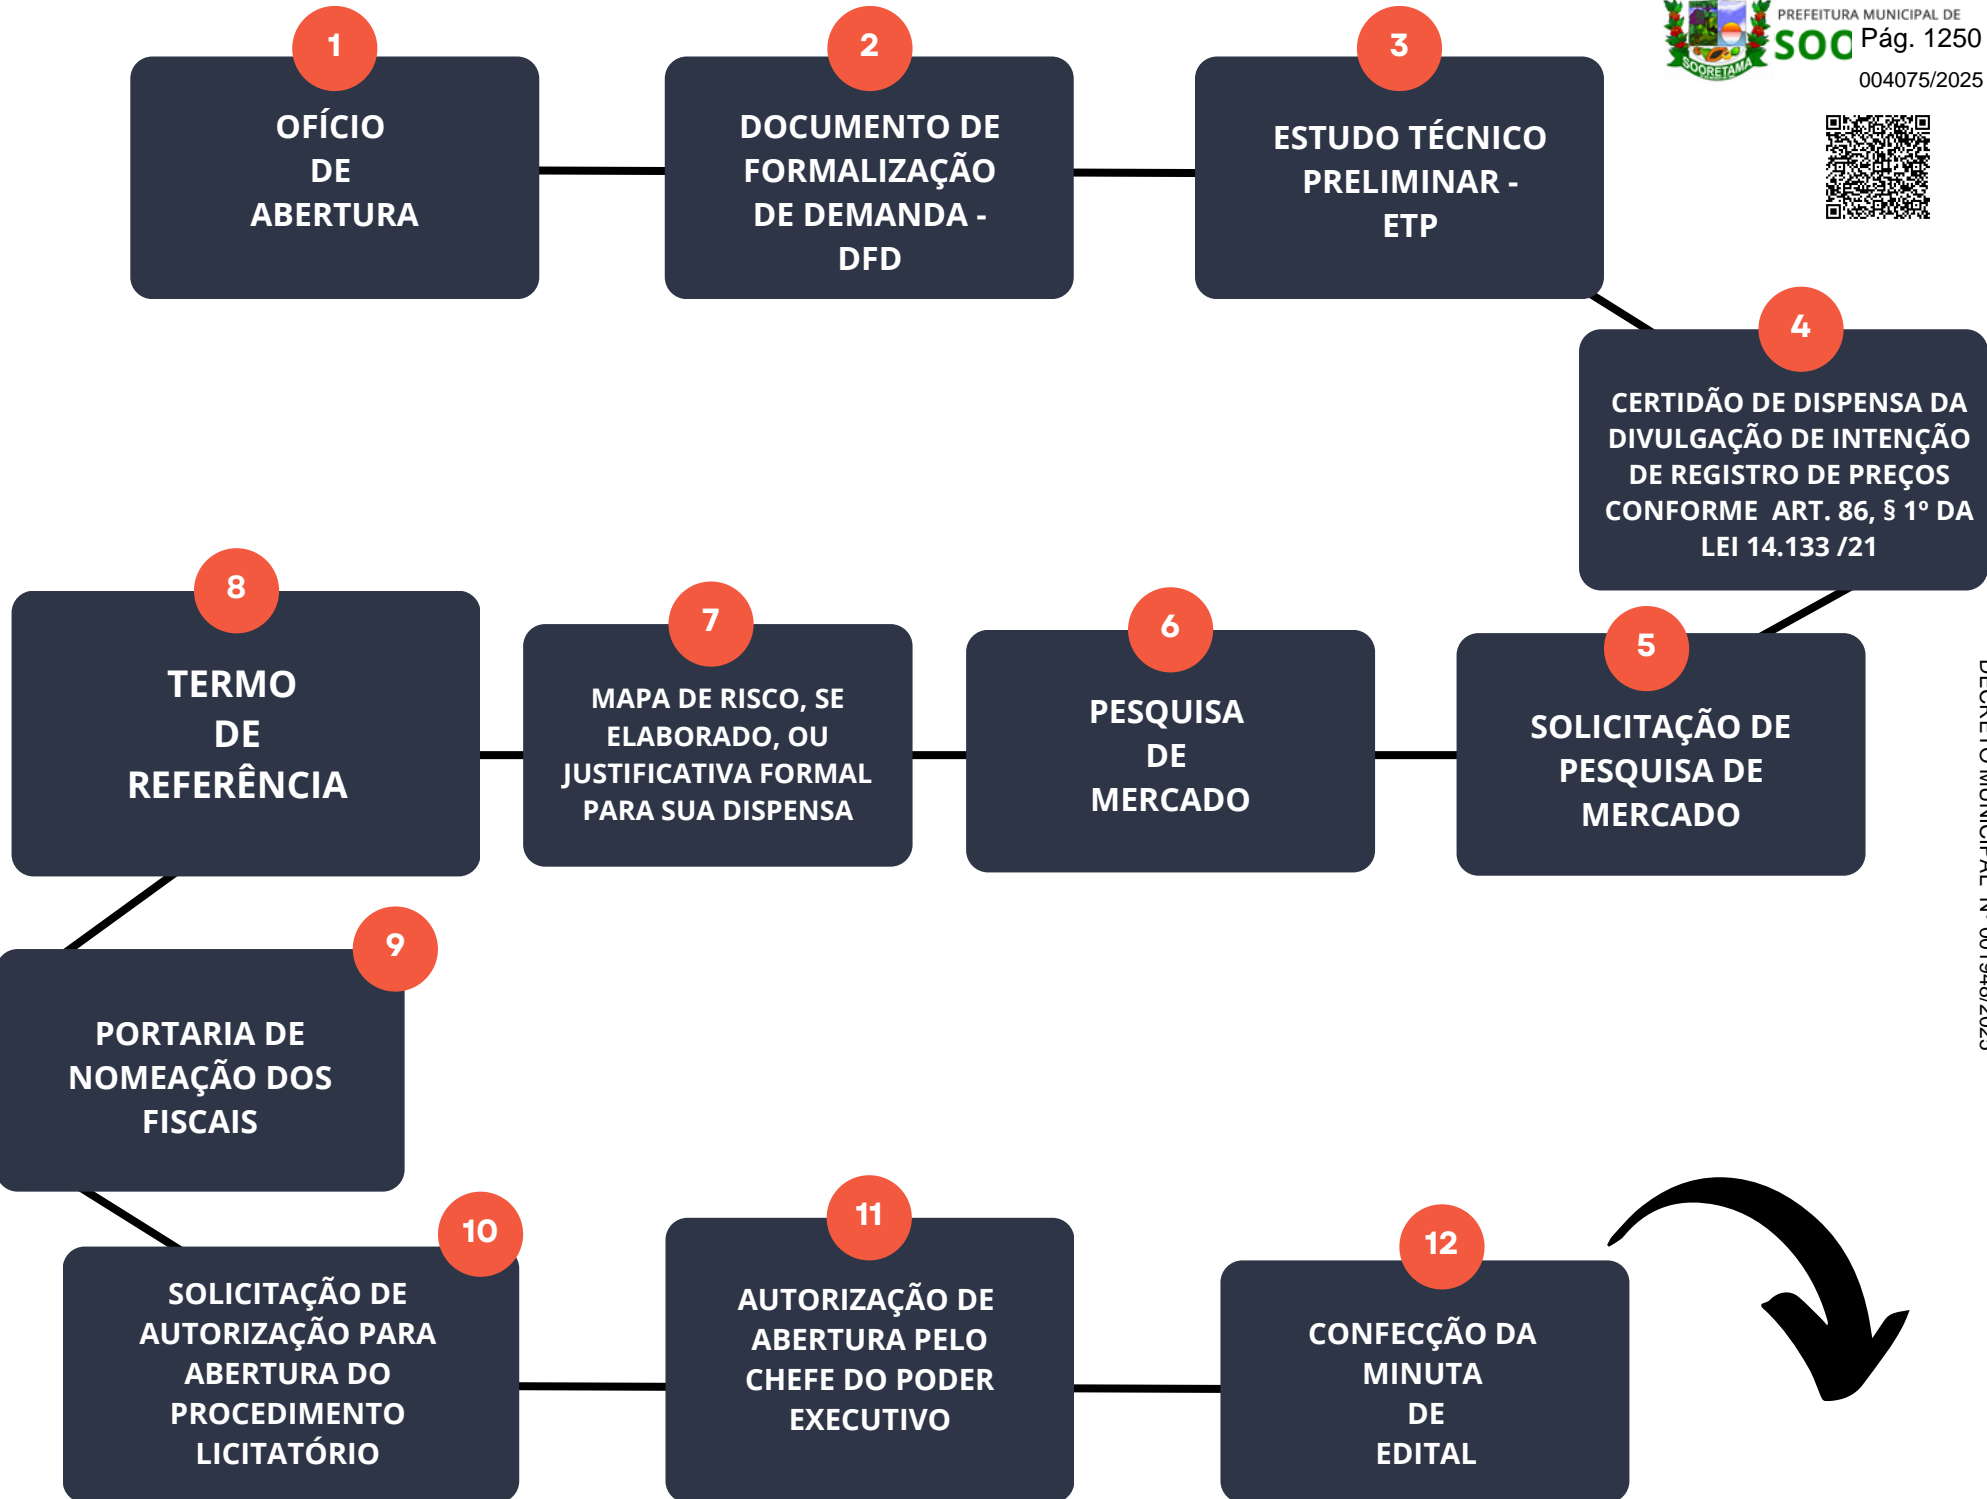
PREFEITURA MUNICIPAL DE
SOO
SOORETAMA
Pág. 1250
004075/2025

1
OFÍCIO DE ABERTURA

2
DOCUMENTO DE FORMALIZAÇÃO DE DEMANDA - DFD

3
ESTUDO TÉCNICO PRELIMINAR - ETP

4
CERTIDÃO DE DISPENSA DA DIVULGAÇÃO DE INTENÇÃO DE REGISTRO DE PREÇOS CONFORME ART. 86, § 1º DA LEI 14.133 /21

8
TERMO DE REFERÊNCIA

7
MAPA DE RISCO, SE ELABORADO, OU JUSTIFICATIVA FORMAL PARA SUA DISPENSA

6
PESQUISA DE MERCADO

5
SOLICITAÇÃO DE PESQUISA DE MERCADO

9
PORTARIA DE NOMEAÇÃO DOS FISCAIS

10
SOLICITAÇÃO DE AUTORIZAÇÃO PARA ABERTURA DO PROCEDIMENTO LICITATÓRIO

11
AUTORIZAÇÃO DE ABERTURA PELO CHEFE DO PODER EXECUTIVO

12
CONFECÇÃO DA MINUTA DE EDITAL

DECRETO MUNICIPAL Nº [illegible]/2025